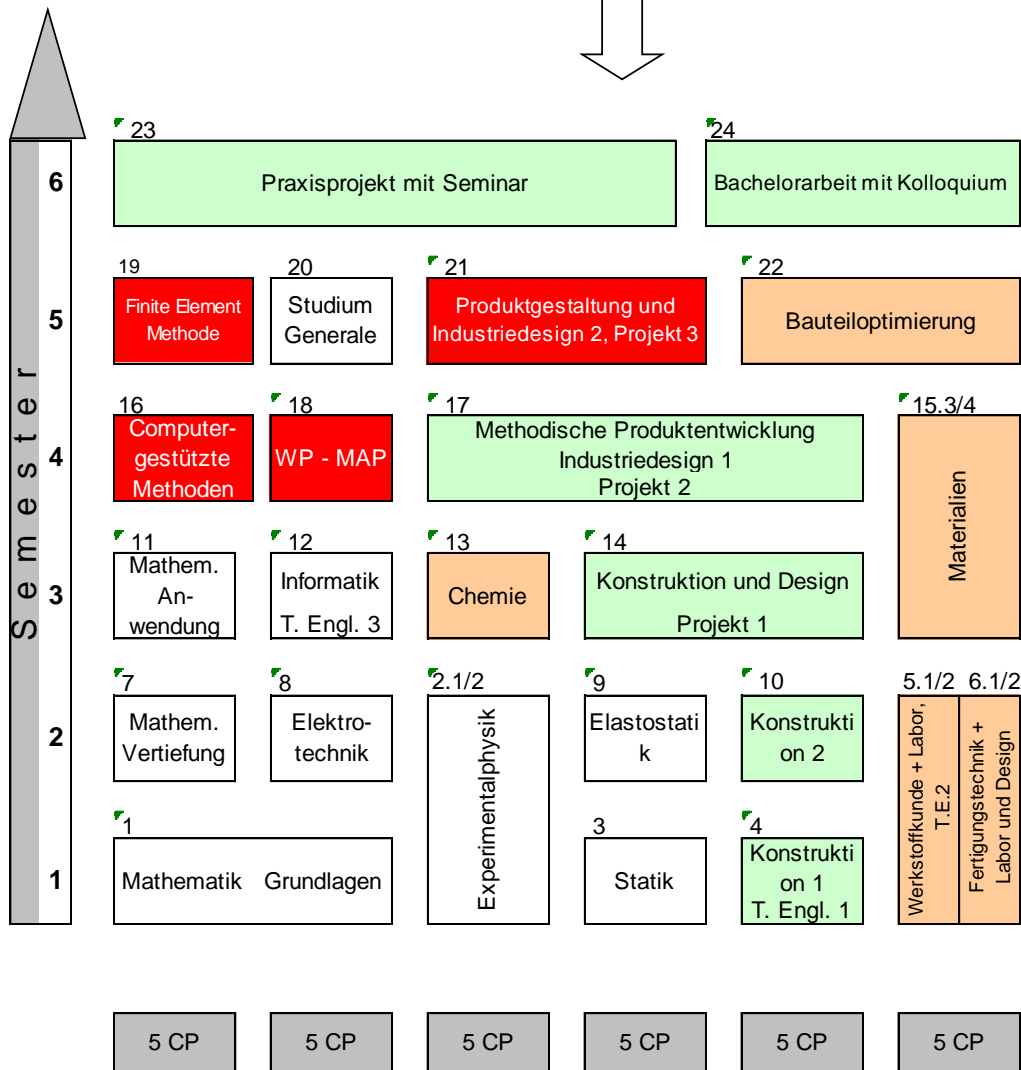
Semester

6

23
Praxisprojekt mit Seminar

24
Bachelorarbeit mit Kolloquium

5

19
Finite Element Methode

20
Studium Generale

21
Produktgestaltung und Industriedesign 2, Projekt 3

22
Bauteiloptimierung

4

16
Computergestützte Methoden

18
WP - MAP

17
Methodische Produktentwicklung Industriedesign 1 Projekt 2

15.3/4
Materialien

3

11
Mathem. Anwendung

12
Informatik T. Engl. 3

13
Chemie

14
Konstruktion und Design Projekt 1

2

7
Mathem. Vertiefung

8
Elektrotechnik

2.1/2
Experimentalphysik

9
Elastostati k

10
Konstrukti on 2

5.1/2
Werkstoffkunde + Labor, T.E.2

6.1/2
Fertigungstechnik + Labor und Design

1

1
Mathematik Grundlagen

3
Statik

4
Konstrukti on 1 T. Engl. 1

5 CP

5 CP

5 CP

5 CP

5 CP

5 CP